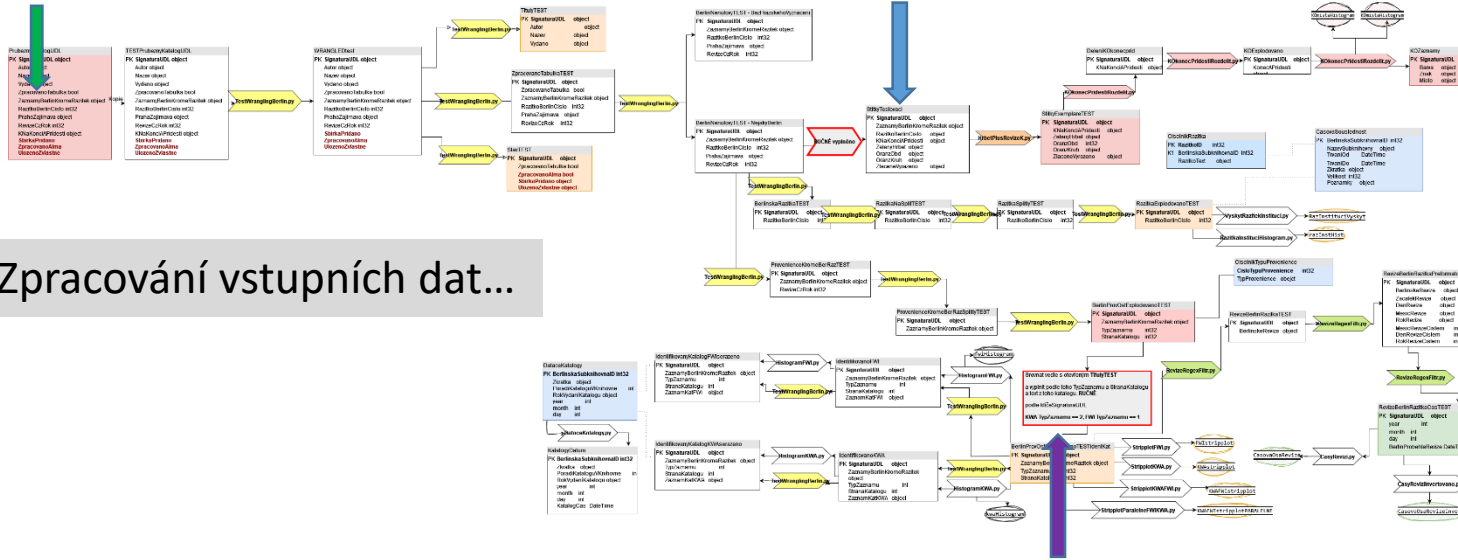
Zpracování vstupních dat…

ProbemyKatalogUDL
PK SignaturaUDL object
Autor object
Nazev object
Vydano object
Zpracovano tabulka bool
ZaznamyBerlinKromeRazitek object
RazitkoBerlinCislo int32
PrahaZajimava object
RevizeCzRok int32
KNizKonciVPridesti object
StarkaPridano
ZpracovanoAlma
UlozenoZvlastne

TESTProbemyKatalogUDL
PK SignaturaUDL object
Autor object
Nazev object
Vydano object
Zpracovano tabulka bool
ZaznamyBerlinKromeRazitek object
RazitkoBerlinCislo int32
PrahaZajimava object
RevizeCzRok int32
KNizKonciVPridesti object
StarkaPridano
ZpracovanoAlma
UlozenoZvlastne

TestWranglingBerlin.py

WRANGLEDtest
PK SignaturaUDL object
Autor object
Nazev object
Vydano object
Zpracovano tabulka bool
ZaznamyBerlinKromeRazitek object
RazitkoBerlinCislo int32
PrahaZajimava object
RevizeCzRok int32
StarkaPridano
ZpracovanoAlma
UlozenoZvlastne

TestWranglingBerlin.py

TitulyTEST
PK SignaturaUDL object
Autor object
Nazev object
Vydano object

TestWranglingBerlin.py

ZpracovanoTabulkaTEST
PK SignaturaUDL object
ZpracovanoTabulka bool
RazitkoBerlinCislo int32
PrahaZajimava object
RevizeCzRok int32

TestWranglingBerlin.py

SkenTEST
PK SignaturaUDL object
ZpracovanoAlma bool
StarkaPridano object
UlozenoZvlastne object

BerlinNemobyTEST
PK SignaturaUDL object
ZaznamyBerlinKromeRazitek object
RazitkoBerlinCislo int32
PrahaZajimava object
RevizeCzRok int32

BerlinNemobyTEST - NejsouBerlin
PK SignaturaUDL object
ZaznamyBerlinKromeRazitek object
RazitkoBerlinCislo int32
PrahaZajimava object
RevizeCzRok int32

RUČNĚ vyplněno

StitkyTestovaci
PK SignaturaUDL object
ZaznamyBerlinKromeRazitek object
RazitkoBerlinCislo object
KNizKonciVPridesti object
ZelenyStitek object
OranzCislo object
OranzKruh object
ZaznamVyrazeno object

StitkyPlusRevizeX.py

StitkyExemplareTEST
PK SignaturaUDL object
KNizKonciVPridesti object
ZelenyStitek object
OranzCislo int32
OranzKruh int32
ZlacenoVyrazeno object

DelenKOkonecpdd
PK SignaturaUDL object
KNizKonciVPridesti object

KOKonecPridestiRozdelit.py

KOExplodovano
PK SignaturaUDL object
KonecVPridesti

KOKonecPridestiRozdelit.py

KOZaznamy
PK SignaturaUDL
Sazea
Zruk
Misto

KOKonecPridestiRozdelit.py

CiselnikRazitka
PK RazitkoID int32
K1 BerlinskaSubknihovnaID int32
RazitkoText object

CasovaSouvislost
PK BerlinskaSubknihovnaID int32
NazevSubknihovny object
TimeOd DateTime
TimeDo DateTime
Zkratka object
Velikost int32
Poznamky object

TestWranglingBerlin.py

BerlinskaRazitkaTEST
PK SignaturaUDL object
RazitkoBerlinCislo int32

TestWranglingBerlin.py

RazitkaNaSpilTEST
PK SignaturaUDL object
RazitkoBerlinCislo int32

TestWranglingBerlin.py

RazitkaSpiltyTEST
PK SignaturaUDL object
RazitkoBerlinCislo int32

TestWranglingBerlin.py

RazitkaExplodovanoTEST
PK SignaturaUDL object
RazitkoBerlinCislo int32

VyskytRazitekInstituci.py
RazitkaInstituciHistogram.py

TestWranglingBerlin.py

ProvenienceKromeBerRazTEST
PK SignaturaUDL object
ZaznamyBerlinKromeRazitek object
RevizeCzRok int32

TestWranglingBerlin.py

ProvenienceKromeBerRazSpiltyTEST
PK SignaturaUDL object
ZaznamyBerlinKromeRazitek object

TestWranglingBerlin.py

CiselnikTypuProvenience
CisloTypuProvenience int32
TypProvenience object

BerlinProvOdExplodovanoTEST
PK SignaturaUDL object
ZaznamyBerlinKromeRazitek object
TypZaznamu int32
StranaKatalogu int32

RevizeBerlinRazitkaTEST
PK SignaturaUDL object
BerlinskeRevize object

RevizeRegexFiltr.py

RevizeRegexFiltr.py

RevizeRegexFiltr.py

DatumKatalogy
PK BerlinskaSubknihovnaID int32
Zkratka object
FlasedKatalogu int
RokVydaniKatalogu object
year int
month int
day int

DatumKatalogy.py

KatalogCelorn
PK BerlinskaSubknihovnaID int32
Zkratka object
PoradiKataloguVKnihovne int
RokVydaniKatalogu object
year int
month int
day int
KatalogCas DateTime

IdentifikovanyKatalogFWIorazeno
PK SignaturaUDL object
ZaznamyBerlinKromeRazitek object
TypZaznamu int
StranaKatalogu int
ZaznamKatFWI object

HistogramFWI.py

IdentifikovanoFWI
PK SignaturaUDL object
ZaznamyBerlinKromeRazitek object
TypZaznamu int
StranaKatalogu int
ZaznamKatFWI object

TestWranglingBerlin.py

HistogramFWI.py

TestWranglingBerlin.py

Srovnat ručně s obrázkem TitulyTEST
a vyplnit podle toho TypZaznamu a StranaKatalogu a tedy i zdroj katalogu. RUČNĚ
podle tiskSignaturaUDL
KWA TypZaznamu == 2, FWI TypZaznamu == 1

IdentifikovanyKatalogKWAorazeno
PK SignaturaUDL object
ZaznamyBerlinKromeRazitek object
TypZaznamu int
StranaKatalogu int
ZaznamKatKWA object

HistogramKWA.py

TestWranglingBerlin.py

IdentifikovanoKWA
PK SignaturaUDL object
ZaznamyBerlinKromeRazitek object
TypZaznamu int
StranaKatalogu int
ZaznamKatKWA object

HistogramKWA.py

TestWranglingBerlin.py

BerlinProvOdExplodovanoTESTIdentKat
PK SignaturaUDL
ZaznamyBerlinKromeRazitek object
TypZaznamu
StranaKatalogu

StripplotFWI.py
StripplotKWA.py
StripplotKWAFWI.py
StripplotParalelniFWIKWA.py

RevizeBerlinRazitkaCasTEST
PK SignaturaUDL object
year int
month int
day int
BerlinProvenceRevize DateTime

CasyRevize.py

CasyNavidnirovano.py